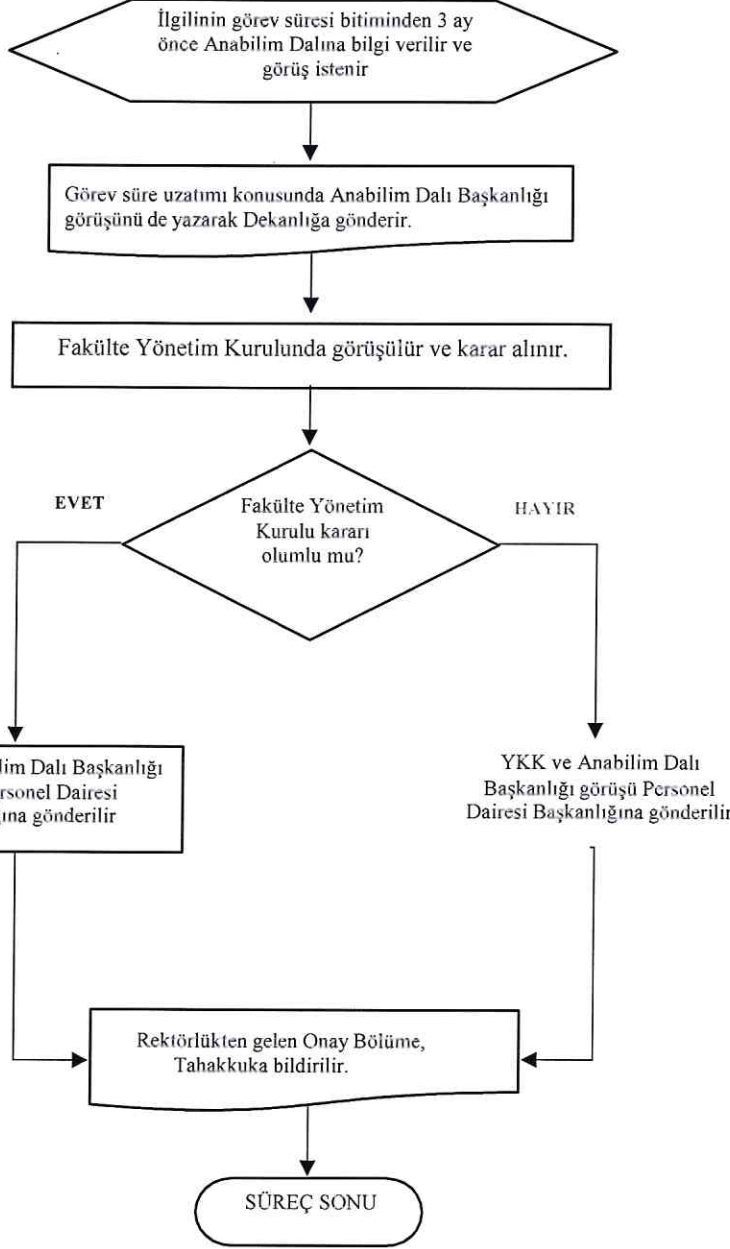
İlgilinin görev süresi bitiminden 3 ay önce Anabilim Dalına bilgi verilir ve görüş istenir

Görev süre uzatımı konusunda Anabilim Dalı Başkanlığı görüşünü de yazarak Dekanlığa gönderir.

Fakülte Yönetim Kurulunda görüşülür ve karar alınır.

EVET

Fakülte Yönetim Kurulu kararı olumlu mu?

HAYIR

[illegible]lim Dalı Başkanlığı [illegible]rsonel Dairesi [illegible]ına gönderilir

YKK ve Anabilim Dalı Başkanlığı görüşü Personel Dairesi Başkanlığına gönderilir

Rektörlükten gelen Onay Bölüme, Tahakkuka bildirilir.

SÜREÇ SONU